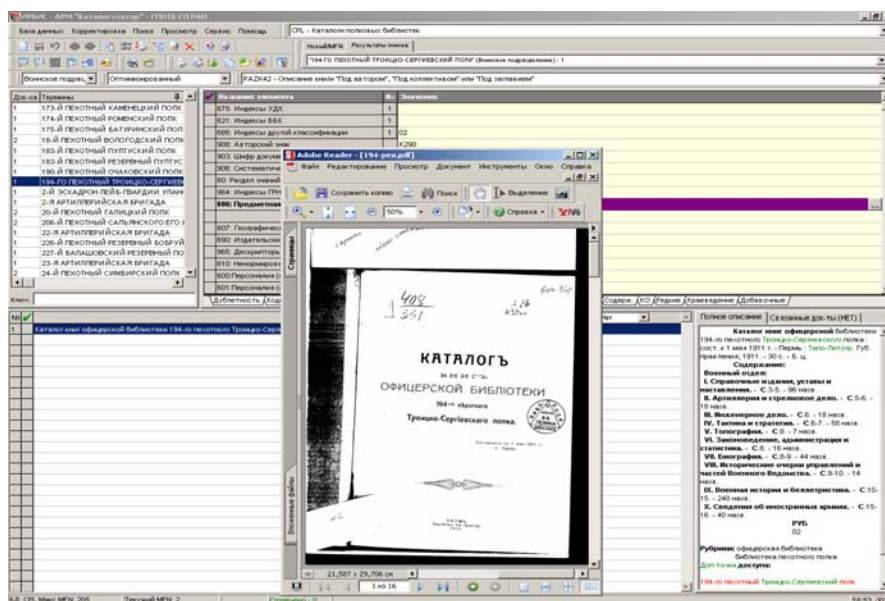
ИРБИС - АРМ "Каталогизатор" - ГПНТБ СО РАН

База данных Корректировка Поиск Просмотр Сервис Помощь

CPL - Каталоги полковых библиотек

Новый(MFN) Результаты поиска

"194-ГО ПЕХОТНЫЙ ТРОИЦКО-СЕРГИЕВСКИЙ ПОЛК" (Воинское подразделение) - 1

Воинское подраз | Оптимизированный | PAZK42 - Описание книги "Под автором", "Под коллективом" или "Под заглавием"

| Док-ов | Термины |
|---|---|
| 1 | 173-Й ПЕХОТНЫЙ КАМЕНЕЦКИЙ ПОЛК |
| 1 | 174-Й ПЕХОТНЫЙ РОМЕНСКИЙ ПОЛК |
| 1 | 175-Й ПЕХОТНЫЙ БАТУРИНСКИЙ ПОЛ |
| 2 | 18-Й ПЕХОТНЫЙ ВОЛОГОДСКИЙ ПОЛК |
| 1 | 183-Й ПЕХОТНЫЙ ПУЛТУСКИЙ ПОЛК |
| 1 | 183-Й ПЕХОТНЫЙ РЕЗЕРВНЫЙ ПУЛТУС |
| 1 | 190-Й ПЕХОТНЫЙ ОЧАКОВСКИЙ ПОЛК |
| 1 | 194-ГО ПЕХОТНЫЙ ТРОИЦКО-СЕРГИЕВ |
| 1 | 2-Й ЭСКАДРОН ЛЕЙБ-ГВАРДИИ УЛАН |
| 1 | 2-Я АРТИЛЛЕРИЙСКАЯ БРИГАДА |
| 1 | 20-Й ПЕХОТНЫЙ ГАЛИЦКИЙ ПОЛК |
| 1 | 206-Й ПЕХОТНЫЙ САЛЬЯНСКОГО ЕГО |
| 1 | 22-Я АРТИЛЛЕРИЙСКАЯ БРИГАДА |
| 1 | 226-Й ПЕХОТНЫЙ РЕЗЕРВНЫЙ БОБРУЙ |
| 1 | 227-Й БАЛАШОВСКИЙ РЕЗЕРВНЫЙ ПО |
| 1 | 23-Я АРТИЛЛЕРИЙСКАЯ БРИГАДА |
| 2 | 24-Й ПЕХОТНЫЙ СИМБИРСКИЙ ПОЛК |

Ключ:

| Название элемента | № | Значение |
|---|---|---|
| 675: Индексы УДК | 1 | |
| 621: Индексы ББК | 1 | |
| 686: Индексы другой классификации | 1 | 02 |
| 908: Авторский знак | | К290 |
| 903: Шифр докум | | |
| 906: Систематиче | | |
| 60: Раздел знаний | | |
| 964: Индексы ГРН | | |
| 606: Предметная | | |
| 607: Географическ | | |
| 690: Издательски | | |
| 965: Дескрипторы | | |
| 610: Неконтролир | | |
| 600: Персоналии | | |
| 601: Персоналии | | |

Дублетность Код

Adobe Reader - [194-рек.pdf]

Файл Редактирование Просмотр Документ Инструменты Окно Справка

Сохранить копию Поиск Выделение

50% Справка

Страницы

Вложенные файлы

408
341

КАТАЛОГЪ
ОФИЦЕРСКОЙ БИБЛІОТЕКИ
194-го пѣхотнаго
Троицко-Сергіевскаго полка.

21,587 x 29,706 см

1 из 16

Содерж. КО Редкие Краеведение Добавочные

Каталог книг офицерской библиотеки 194-го пехотного Троицко-Сергиевского

Полное описание | Связанные док-ты (НЕТ)

Каталог книг офицерской библиотеки 194-го пехотного Троицко-Сергиевского полка : сост. к 1 мая 1911 г. - Пермь : Типо-Литогр. Губ. правления, 1911. - 30 с. - Б. ц.
Содержание:
Военный отдел:
I. Справочные издания, уставы и наставления. - С.3-5. - 96 назв.
II. Артиллерия и стрелковое дело. - С.5-6. - 18 назв.
III. Инженерное дело. - С.6. - 18 назв.
IV. Тактика и стратегия. - С.6-7. - 58 назв.
V. Топография. - С.7. - 7 назв.
VI. Законоведение, администрация и статистика. - С.8. - 16 назв.
VII. Биография. - С.8-9. - 44 назв.
VIII. Исторические очерки управлений и частей Военного Ведомства. - С.9-10. - 14 назв.
IX. Военная история и беллетристика. - С.10-15. - 240 назв.
X. Сведения об иностранных армиях. - С.15-16. - 40 назв.
РУБ
02

Рубрики: офицерская библиотека
библиотека пехотного полка
Доп.точки доступа:

194-го пехотный Троицко-Сергиевский полк